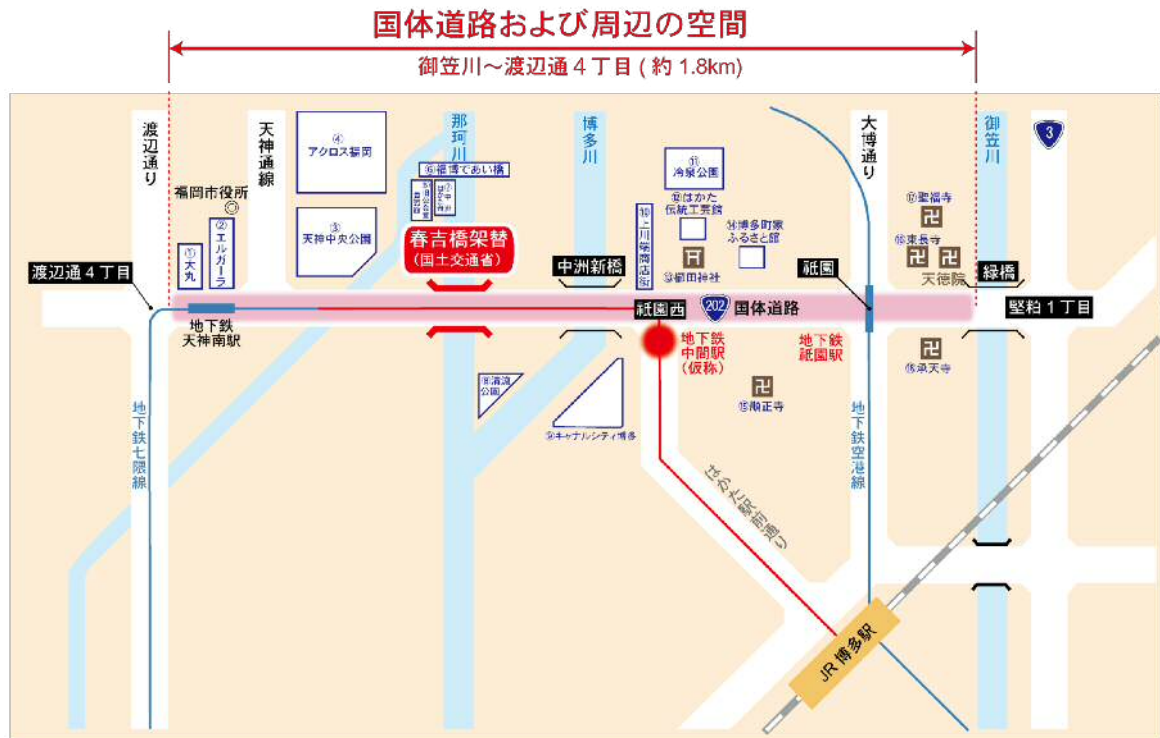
国体道路および周辺の空間

御笠川～渡辺通４丁目 ( 約 1.8km)

渡辺通り

天神通線

那珂川

博多川

大博通り

御笠川

3

福岡市役所

④ アクロス福岡

⑥福博であい橋

⑤ 天神中央公園

① 大丸

② エルガーラ

⑦ 旧福岡県公会堂貴賓館

⑧ 中洲

春吉橋架替
(国土交通省)

⑪ 冷泉公園

⑫はかた伝統工芸館

⑭博多町家ふるさと館

⑬櫛田神社

⑩上川端商店街

中洲新橋

⑰聖福寺

⑯東長寺

天徳院

祇園

緑橋

渡辺通４丁目

地下鉄天神南駅

祇園西

202 国体道路

堅粕１丁目

地下鉄中間駅（仮称）

地下鉄祇園駅

⑱承天寺

⑧清流公園

⑨キャナルシティ博多

⑮順正寺

地下鉄七隈線

はかた駅前通り

地下鉄空港線

JR 博多駅